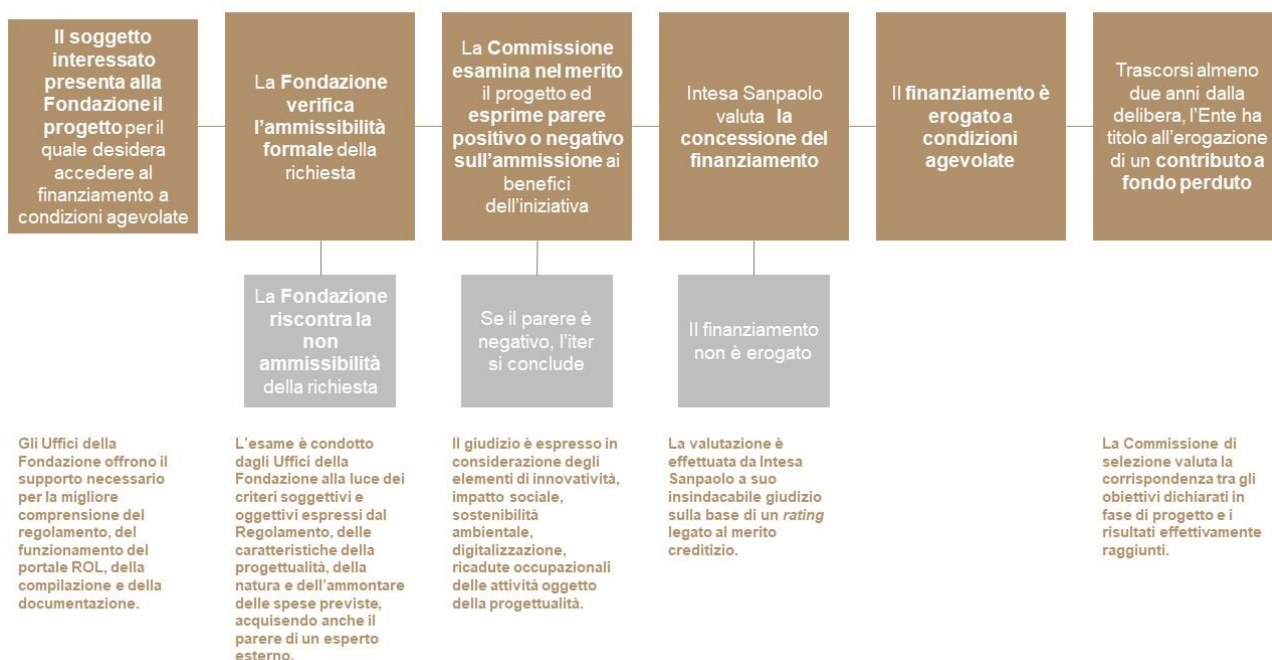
Il soggetto interessato presenta alla Fondazione il progetto per il quale desidera accedere al finanziamento a condizioni agevolate

La Fondazione verifica l'ammissibilità formale della richiesta

La Commissione esamina nel merito il progetto ed esprime parere positivo o negativo sull'ammissione ai benefici dell'iniziativa

Intesa Sanpaolo valuta la concessione del finanziamento

Il finanziamento è erogato a condizioni agevolate

Trascorsi almeno due anni dalla delibera, l'Ente ha titolo all'erogazione di un contributo a fondo perduto

La Fondazione riscontra la non ammissibilità della richiesta

Se il parere è negativo, l'iter si conclude

Il finanziamento non è erogato

Gli Uffici della Fondazione offrono il supporto necessario per la migliore comprensione del regolamento, del funzionamento del portale ROL, della compilazione e della documentazione.

L'esame è condotto dagli Uffici della Fondazione alla luce dei criteri soggettivi e oggettivi espressi dal Regolamento, delle caratteristiche della progettualità, della natura e dell'ammontare delle spese previste, acquisendo anche il parere di un esperto esterno.

Il giudizio è espresso in considerazione degli elementi di innovatività, impatto sociale, sostenibilità ambientale, digitalizzazione, ricadute occupazionali delle attività oggetto della progettualità.

La valutazione è effettuata da Intesa Sanpaolo a suo insindacabile giudizio sulla base di un rating legato al merito creditizio.

La Commissione di selezione valuta la corrispondenza tra gli obiettivi dichiarati in fase di progetto e i risultati effettivamente raggiunti.